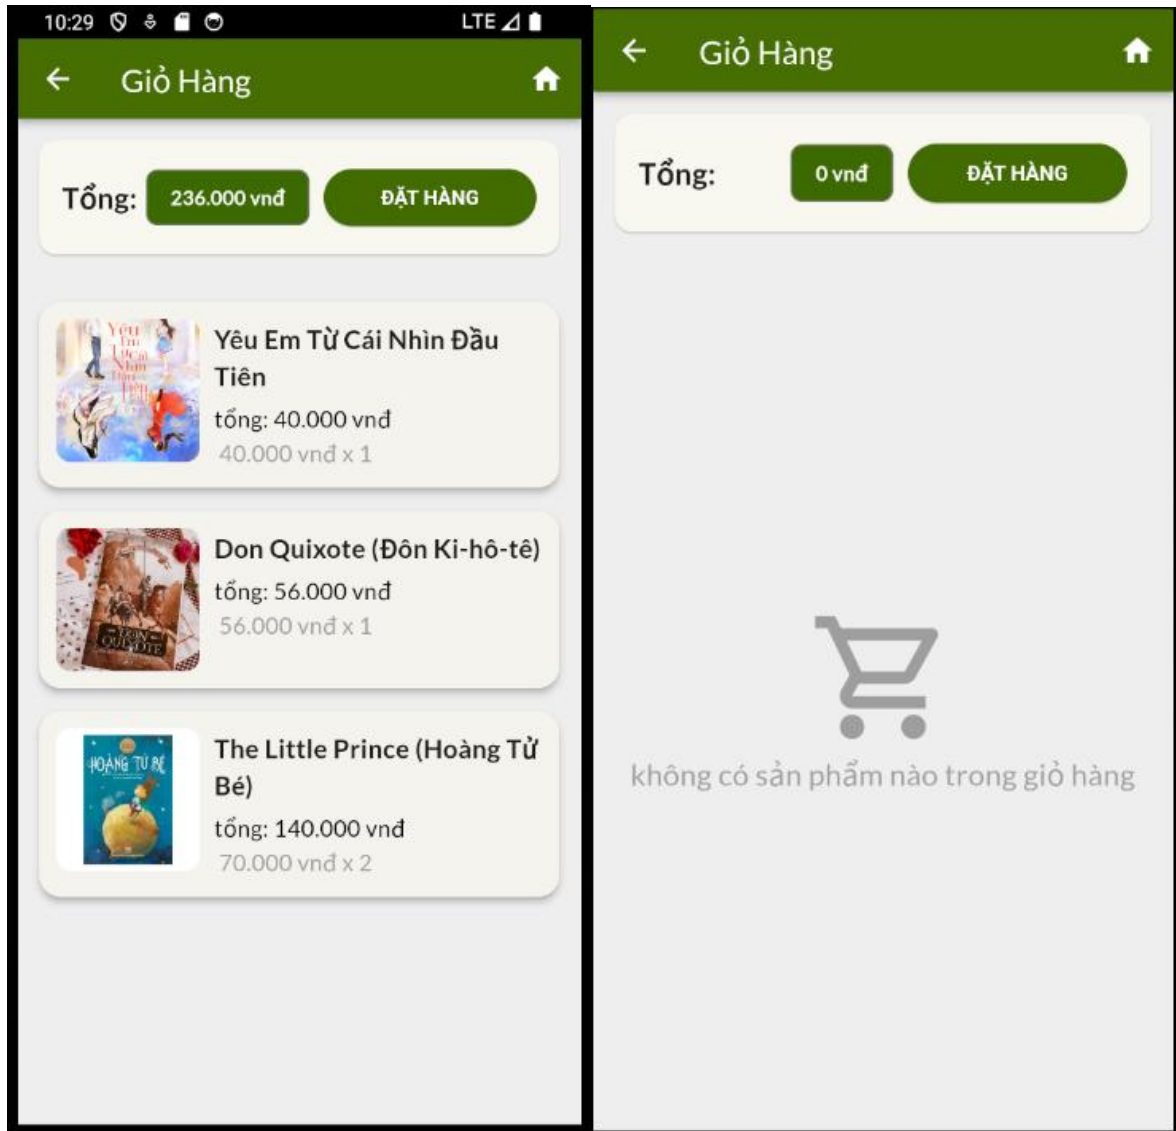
10:29 LTE

Giỏ Hàng

Tổng: 236.000 vnđ ĐẶT HÀNG

Yêu Em Từ Cái Nhìn Đầu Tiên
tổng: 40.000 vnđ
40.000 vnđ x 1

Don Quixote (Đôn Ki-hô-tê)
tổng: 56.000 vnđ
56.000 vnđ x 1

HOÀNG TỬ BÉ
The Little Prince (Hoàng Tử Bé)
tổng: 140.000 vnđ
70.000 vnđ x 2

Giỏ Hàng

Tổng: 0 vnđ ĐẶT HÀNG

không có sản phẩm nào trong giỏ hàng